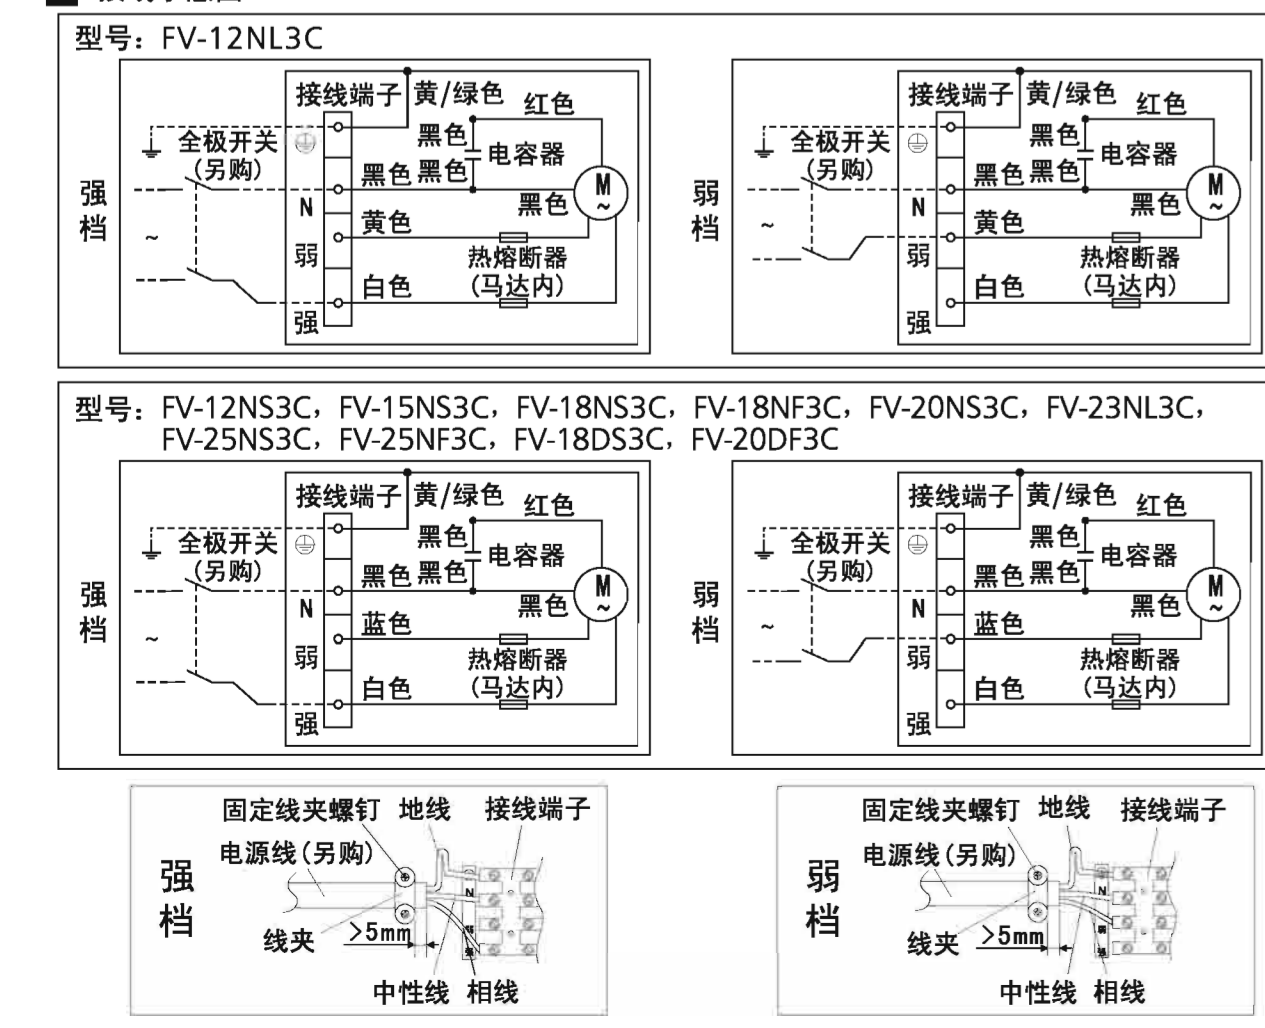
型号：FV-12NL3C

接线端子 黄/绿色 红色
全极开关 (另购)
黑色 电容器
黑色 黑色
强档
N 黑色
~
黄色
弱 热熔断器
白色 (马达内)
强

接线端子 黄/绿色 红色
全极开关 (另购)
黑色 电容器
黑色 黑色
弱档
N 黑色
~
黄色
弱 热熔断器
白色 (马达内)
强

型号：FV-12NS3C，FV-15NS3C，FV-18NS3C，FV-18NF3C，FV-20NS3C，FV-23NL3C，FV-25NS3C，FV-25NF3C，FV-18DS3C，FV-20DF3C

接线端子 黄/绿色 红色
全极开关 (另购)
黑色 电容器
黑色 黑色
强档
N 黑色
~
蓝色
弱 热熔断器
白色 (马达内)
强

接线端子 黄/绿色 红色
全极开关 (另购)
黑色 电容器
黑色 黑色
弱档
N 黑色
~
蓝色
弱 热熔断器
白色 (马达内)
强

固定线夹螺钉 地线 接线端子
电源线(另购)
强档
线夹 >5mm
中性线 相线

固定线夹螺钉 地线 接线端子
电源线(另购)
弱档
线夹 >5mm
中性线 相线